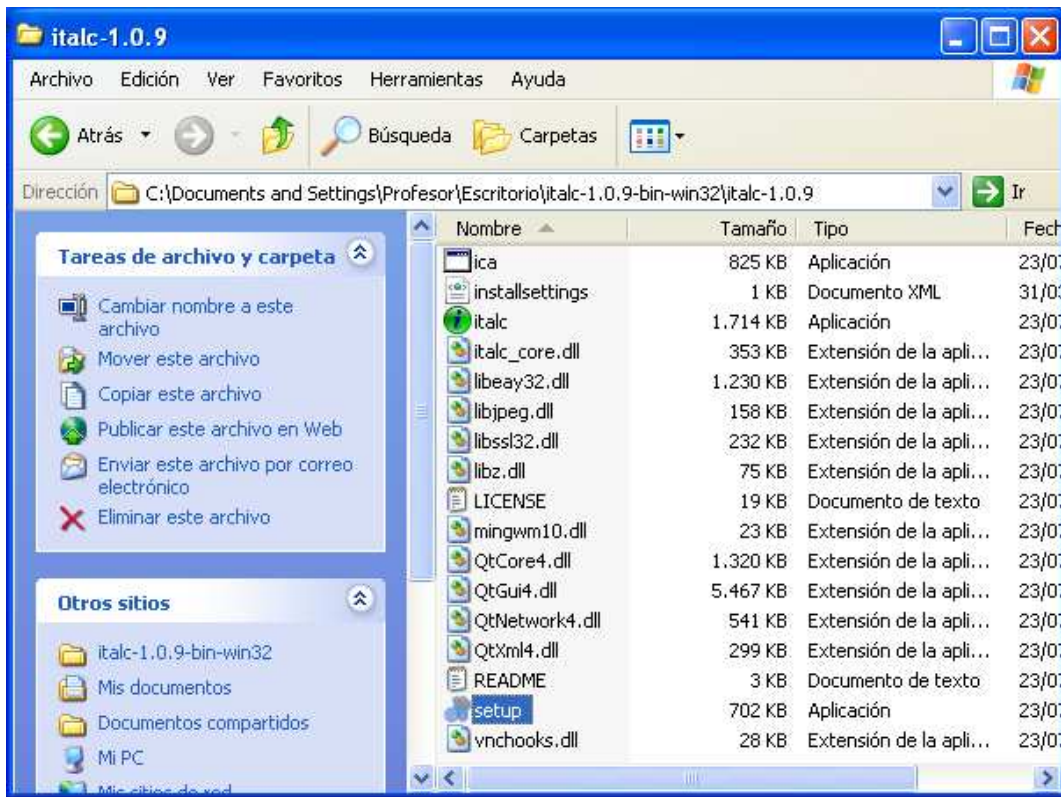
italc-1.0.9

Archivo Edición Ver Favoritos Herramientas Ayuda

Atrás Búsqueda Carpetas

Dirección C:\Documents and Settings\Profesor\Escritorio\italc-1.0.9-bin-win32\italc-1.0.9 Ir

Tareas de archivo y carpeta

Cambiar nombre a este archivo
Mover este archivo
Copiar este archivo
Publicar este archivo en Web
Enviar este archivo por correo electrónico
Eliminar este archivo

Otros sitios

italc-1.0.9-bin-win32
Mis documentos
Documentos compartidos
Mi PC
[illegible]

| Nombre | Tamaño | Tipo | Fech |
|---|---|---|---|
| ica | 825 KB | Aplicación | 23/0 |
| installsettings | 1 KB | Documento XML | 31/0 |
| italc | 1.714 KB | Aplicación | 23/0 |
| italc_core.dll | 353 KB | Extensión de la apli... | 23/0 |
| libeay32.dll | 1.230 KB | Extensión de la apli... | 23/0 |
| libjpeg.dll | 158 KB | Extensión de la apli... | 23/0 |
| libssl32.dll | 232 KB | Extensión de la apli... | 23/0 |
| libz.dll | 75 KB | Extensión de la apli... | 23/0 |
| LICENSE | 19 KB | Documento de texto | 23/0 |
| mingwm10.dll | 23 KB | Extensión de la apli... | 23/0 |
| QtCore4.dll | 1.320 KB | Extensión de la apli... | 23/0 |
| QtGui4.dll | 5.467 KB | Extensión de la apli... | 23/0 |
| QtNetwork4.dll | 541 KB | Extensión de la apli... | 23/0 |
| QtXml4.dll | 299 KB | Extensión de la apli... | 23/0 |
| README | 3 KB | Documento de texto | 23/0 |
| setup | 702 KB | Aplicación | 23/0 |
| vnchooks.dll | 28 KB | Extensión de la apli... | 23/0 |